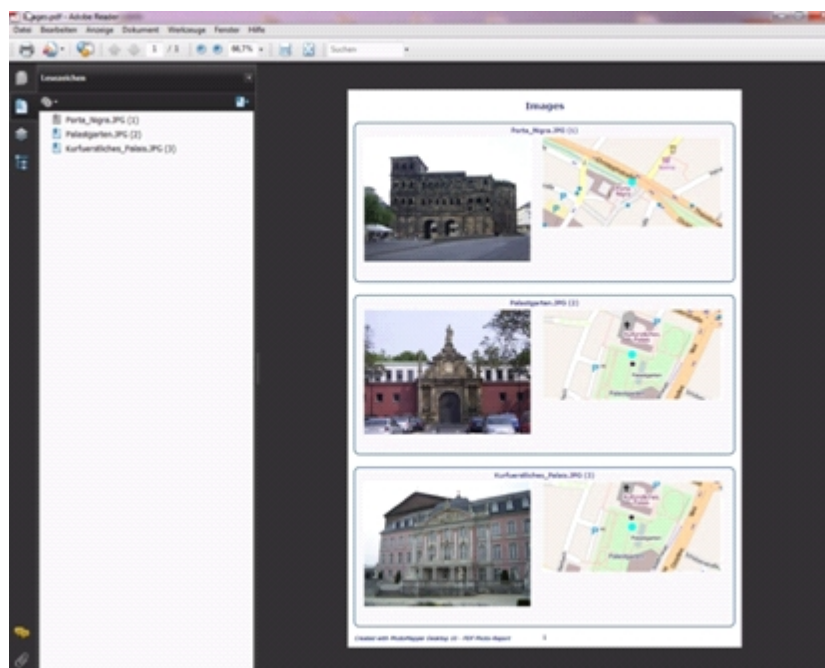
Cgps.pdf - Adobe Reader

Datei Bearbeiten Anzeige Dokument Werkzeuge Fenster Hilfe

1 / 3 86,7% Suchen

Lesezeichen

Porta_Nigra.JPG (1)

Palastgarten.JPG (2)

Kurfuerstliches_Palais.JPG (3)

Images

Porta_Nigra.JPG (1)

Palastgarten.JPG (2)

Kurfuerstliches_Palais.JPG (3)

Created with PhotoMapper Desktop 10 - PDF Photo Report

1